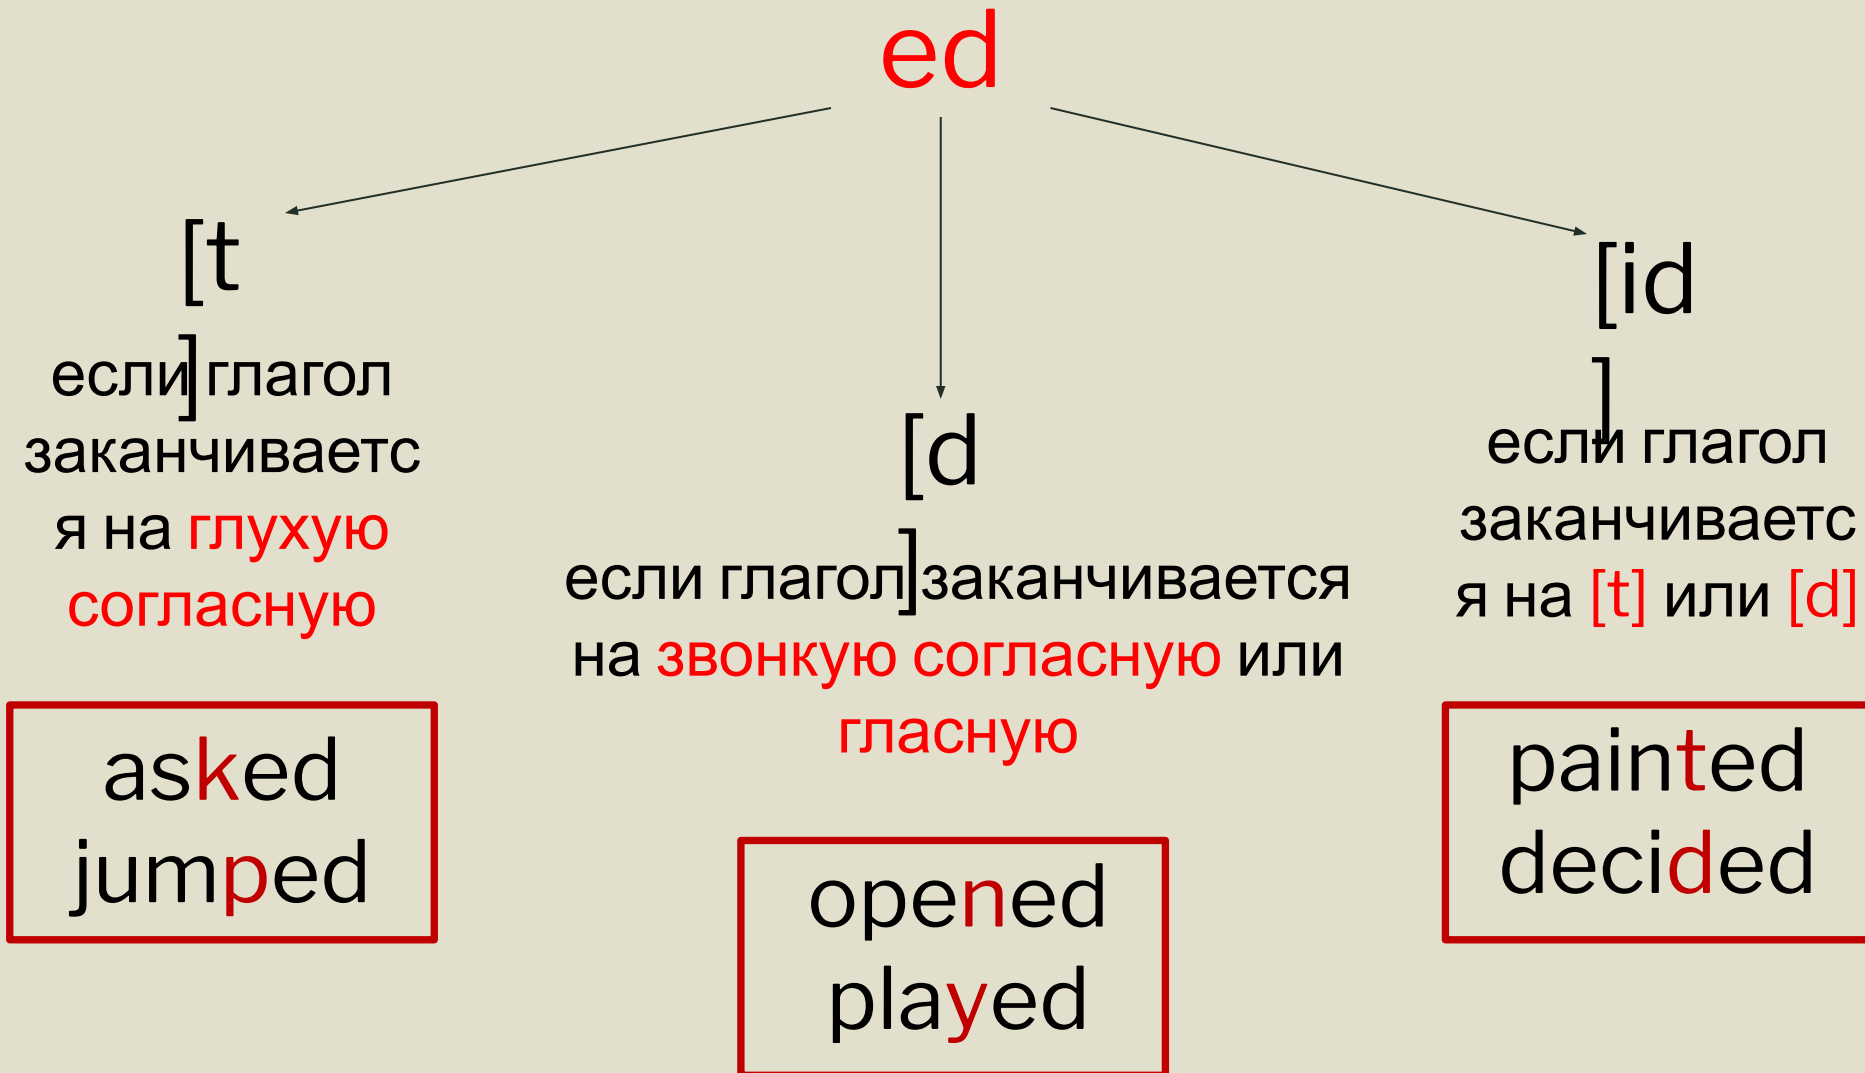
ed

[t]

если глагол заканчивается на глухую согласную

asked
jumped

[d]

если глагол заканчивается на звонкую согласную или гласную

opened
played

[id]

если глагол заканчивается на [t] или [d]

painted
decided